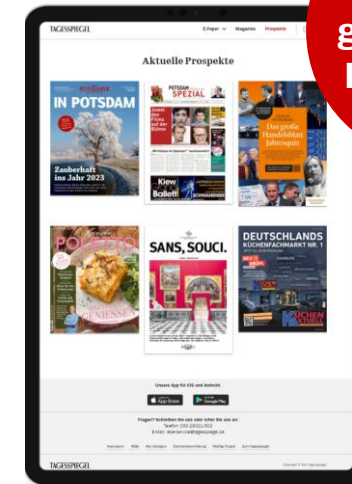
TAGESSPIEGEL

E-Paper Magazine Prospekte

g

Aktuelle Prospekte

POTSDAMER

IN POTSDAM

Zauberhaft ins Jahr 2023

POTSDAM SPEZIAL

Zwei des Films auf der Bühne

Kiew Ballett

Das große Handelsblatt Jahresquiz

POTSDAM

GENIESSEN

SANS, SOUCI.

DEUTSCHLANDS KÜCHENFACHMARKT NR. 1

KÜCHEN AKTUELL

Unsere App für iOS und Android

App Store

Google Play

Fragen? Schreiben Sie uns oder rufen Sie uns an:

TAGESSPIEGEL